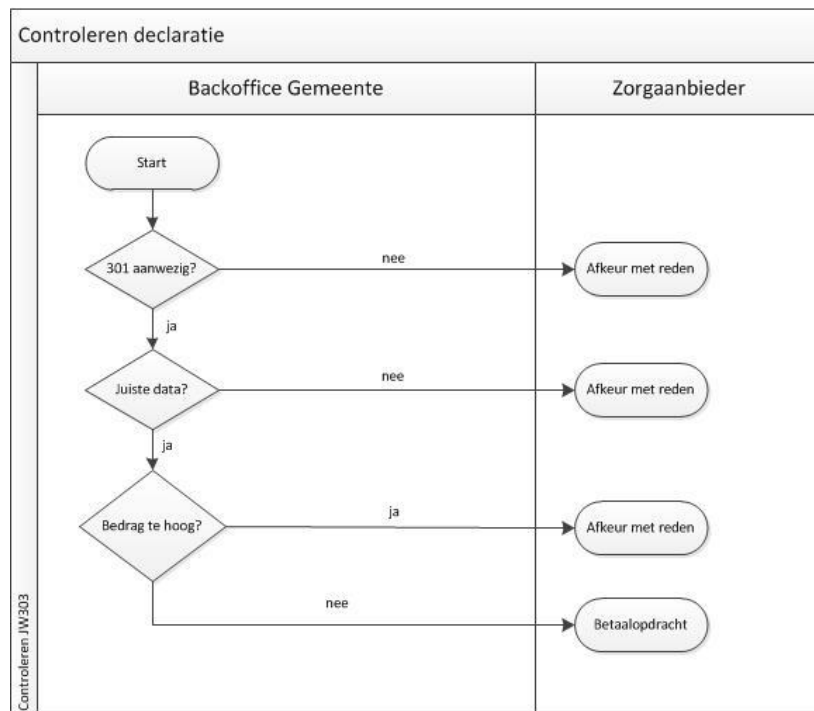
Controleren declaratie

Controleren JW303

Backoffice Gemeente

Zorgaanbieder

Start

301 aanwezig?

nee

Afkeur met reden

ja

Juiste data?

nee

Afkeur met reden

ja

Bedrag te hoog?

ja

Afkeur met reden

nee

Betaalopdracht